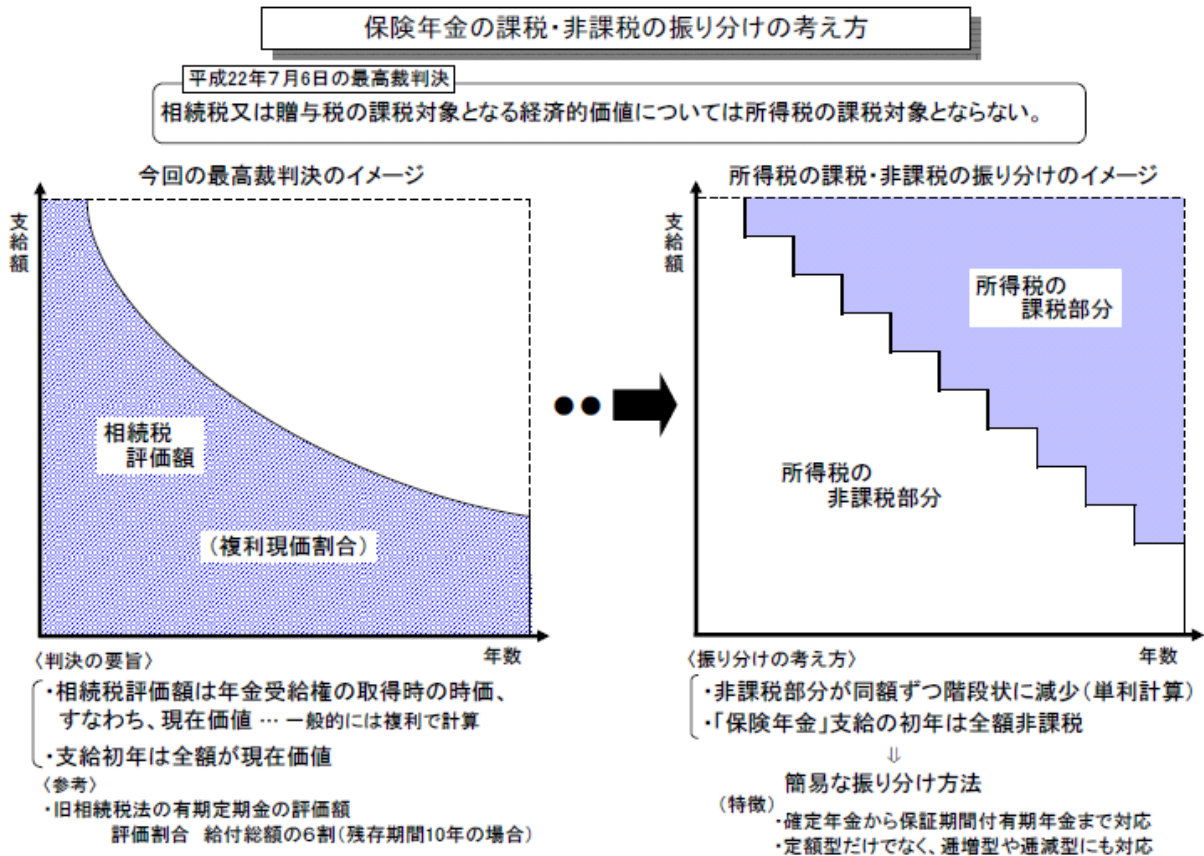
保険年金の課税・非課税の振り分けの考え方

平成22年7月6日の最高裁判決

相続税又は贈与税の課税対象となる経済的価値については所得税の課税対象とならない。

今回の最高裁判決のイメージ

支給額

相続税
評価額

（複利現価割合）

年数

〈判決の要旨〉

・相続税評価額は年金受給権の取得時の時価、すなわち、現在価値 … 一般的には複利で計算

・支給初年は全額が現在価値

〈参考〉

・旧相続税法の有期定期金の評価額
評価割合　給付総額の6割（残存期間10年の場合）

所得税の課税・非課税の振り分けのイメージ

支給額

所得税の
課税部分

所得税の
非課税部分

年数

〈振り分けの考え方〉

・非課税部分が同額ずつ階段状に減少（単利計算）

・「保険年金」支給の初年は全額非課税

⇓

簡易な振り分け方法

（特徴）

・確定年金から保証期間付有期年金まで対応

・定額型だけでなく、逓増型や逓減型にも対応